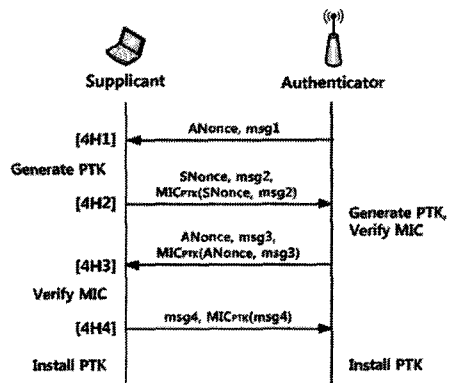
Supplicant

Authenticator

ANonce, msg1

[4H1]

Generate PTK

SNonce, msg2, $MIC_{PTK}$(SNonce, msg2)

[4H2]

Generate PTK, Verify MIC

ANonce, msg3, $MIC_{PTK}$(ANonce, msg3)

[4H3]

Verify MIC

msg4, $MIC_{PTK}$(msg4)

[4H4]

Install PTK

Install PTK